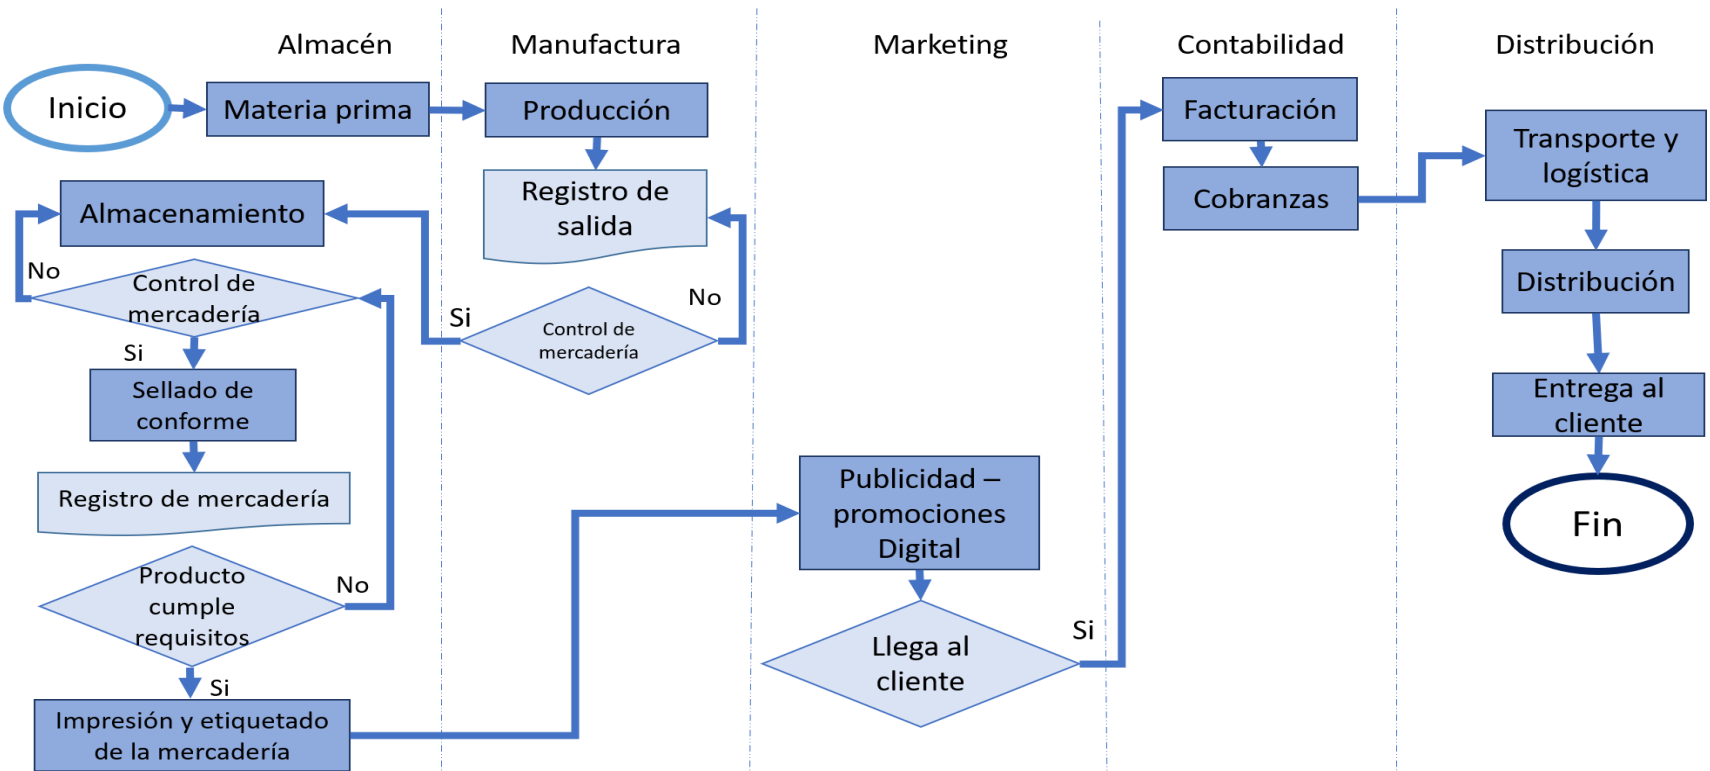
Almacén

Manufactura

Marketing

Contabilidad

Distribución

Inicio

Materia prima

Producción

Registro de salida

Almacenamiento

No

Control de mercadería

Si

Sellado de conforme

Registro de mercadería

Producto cumple requisitos

No

Si

Impresión y etiquetado de la mercadería

Si

Control de mercadería

No

Publicidad – promociones Digital

Llega al cliente

Si

Facturación

Cobranzas

Transporte y logística

Distribución

Entrega al cliente

Fin